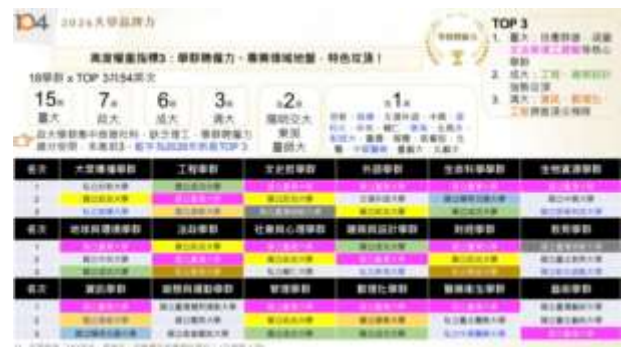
104 2024大學品牌力

TOP 3

高度報重指標3：學群聘僱力，專業領域他聲，特色攻頂！

18學群 x TOP 3共54席次

15席 臺大
7席 政大
6席 成大
3席 清大
各2席 陽明交大 東海 臺師大
各1席

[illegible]

| 名次 | 大眾傳播學群 | 工程學群 | 文史哲學群 | 外語學群 | 生命科學學群 | 生物資源學群 |
|---|---|---|---|---|---|---|
| 1 | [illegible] | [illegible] | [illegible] | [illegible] | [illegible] | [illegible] |
| 2 | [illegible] | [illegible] | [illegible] | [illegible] | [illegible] | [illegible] |
| 3 | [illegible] | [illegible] | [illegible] | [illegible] | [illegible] | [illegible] |

| 名次 | 地球與環境學群 | 法政學群 | 社會與心理學群 | 建築與設計學群 | 財經學群 | 教育學群 |
|---|---|---|---|---|---|---|
| 1 | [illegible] | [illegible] | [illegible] | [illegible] | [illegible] | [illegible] |
| 2 | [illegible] | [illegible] | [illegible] | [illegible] | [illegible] | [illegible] |
| 3 | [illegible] | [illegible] | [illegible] | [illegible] | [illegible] | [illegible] |

| 名次 | 資訊學群 | 遊憩與運動學群 | 管理學群 | 數理化學群 | 醫藥衛生學群 | 藝術學群 |
|---|---|---|---|---|---|---|
| 1 | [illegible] | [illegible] | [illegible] | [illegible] | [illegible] | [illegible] |
| 2 | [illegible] | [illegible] | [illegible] | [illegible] | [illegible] | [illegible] |
| 3 | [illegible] | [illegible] | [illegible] | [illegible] | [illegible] | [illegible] |

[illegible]